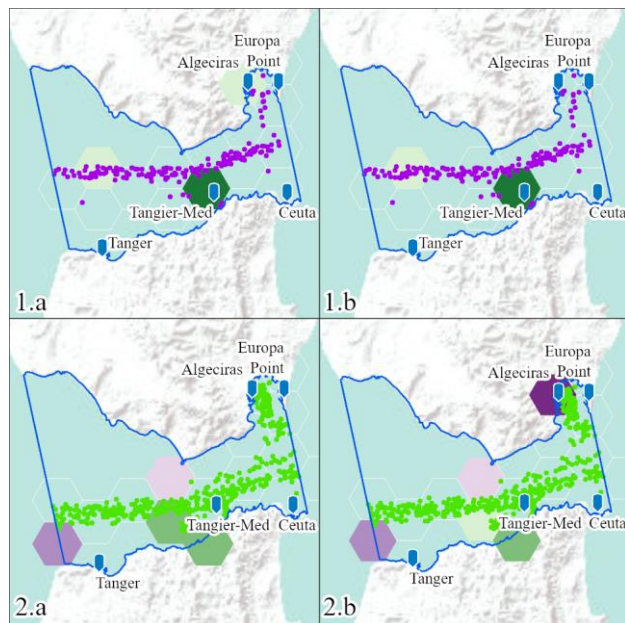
Europa Point
Algeciras
Tangier-Med
Ceuta
Tanger
1.a

Europa Point
Algeciras
Tangier-Med
Ceuta
Tanger
1.b

Europa Point
Algeciras
Tangier-Med
Ceuta
Tanger
2.a

Europa Point
Algeciras
Tangier-Med
Ceuta
Tanger
2.b